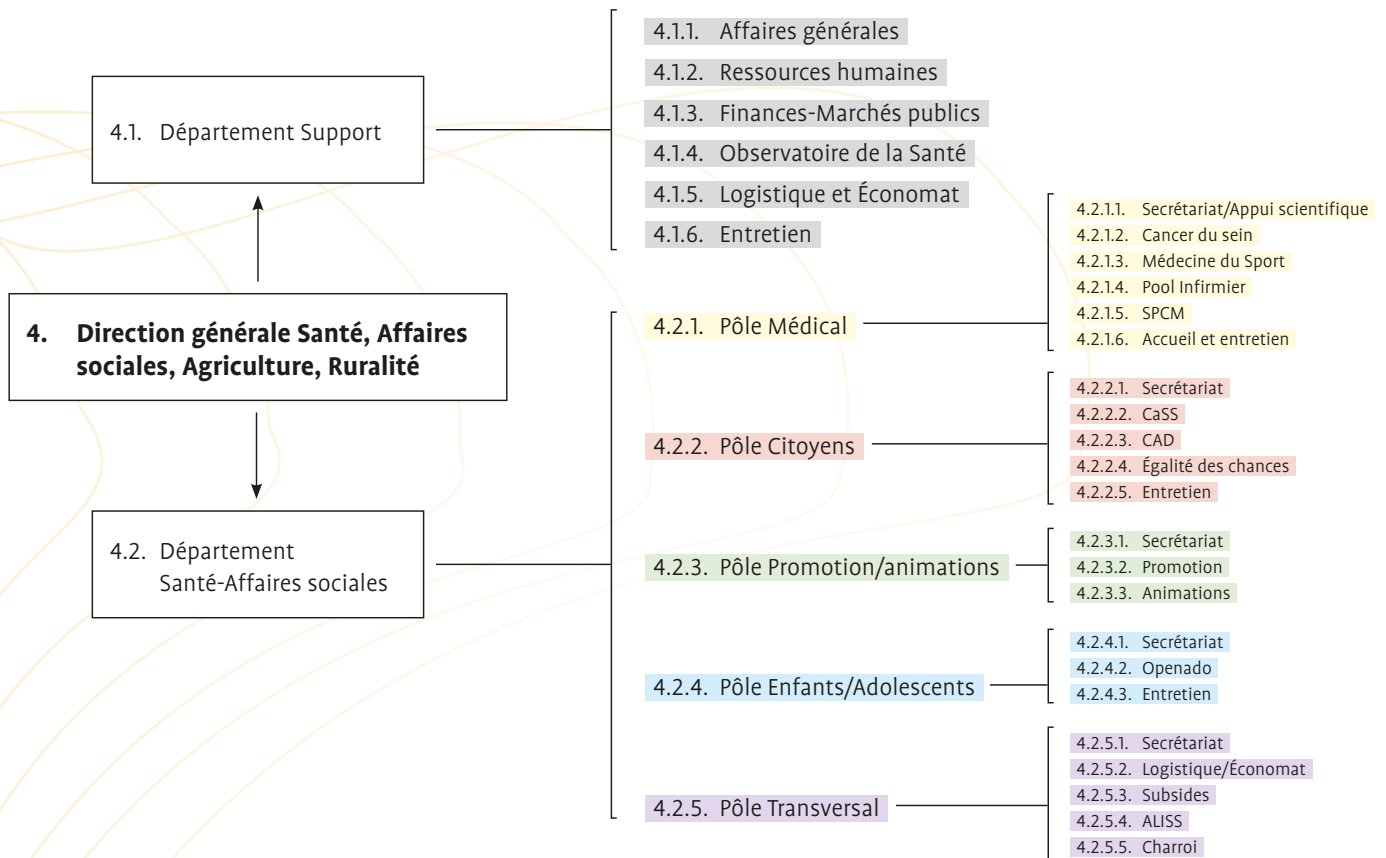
4.1. Département Support

4.1.1. Affaires générales
4.1.2. Ressources humaines
4.1.3. Finances-Marchés publics
4.1.4. Observatoire de la Santé
4.1.5. Logistique et Économat
4.1.6. Entretien

4. Direction générale Santé, Affaires sociales, Agriculture, Ruralité

4.2. Département Santé-Affaires sociales

4.2.1. Pôle Médical
4.2.1.1. Secrétariat/Appui scientifique
4.2.1.2. Cancer du sein
4.2.1.3. Médecine du Sport
4.2.1.4. Pool Infirmier
4.2.1.5. SPCM
4.2.1.6. Accueil et entretien

4.2.2. Pôle Citoyens
4.2.2.1. Secrétariat
4.2.2.2. CaSS
4.2.2.3. CAD
4.2.2.4. Égalité des chances
4.2.2.5. Entretien

4.2.3. Pôle Promotion/animations
4.2.3.1. Secrétariat
4.2.3.2. Promotion
4.2.3.3. Animations

4.2.4. Pôle Enfants/Adolescents
4.2.4.1. Secrétariat
4.2.4.2. Openado
4.2.4.3. Entretien

4.2.5. Pôle Transversal
4.2.5.1. Secrétariat
4.2.5.2. Logistique/Économat
4.2.5.3. Subsides
4.2.5.4. ALISS
4.2.5.5. Charroi